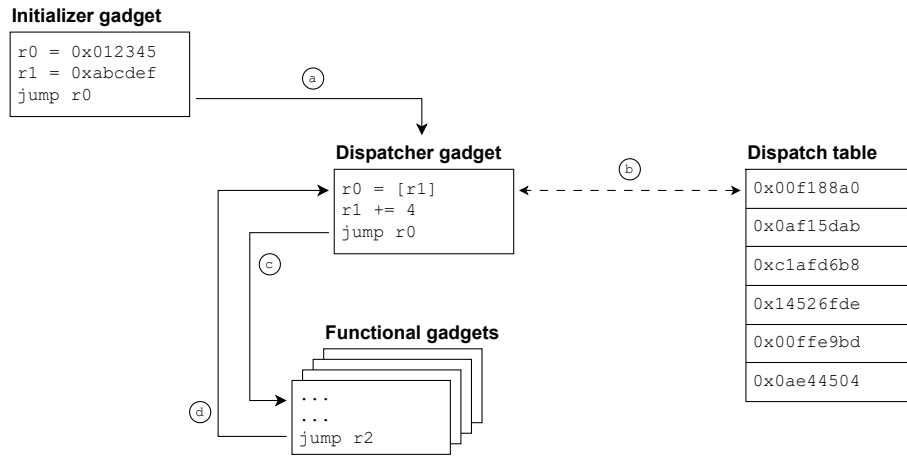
Initializer gadget

r0 = 0x012345
r1 = 0xabcdef
jump r0

a

Dispatcher gadget

r0 = [r1]
r1 += 4
jump r0

b

Dispatch table

| 0x00f188a0 |
|---|
| 0x0af15dab |
| 0xc1afd6b8 |
| 0x14526fde |
| 0x00ffe9bd |
| 0x0ae44504 |

c

Functional gadgets

...
...
jump r2

d